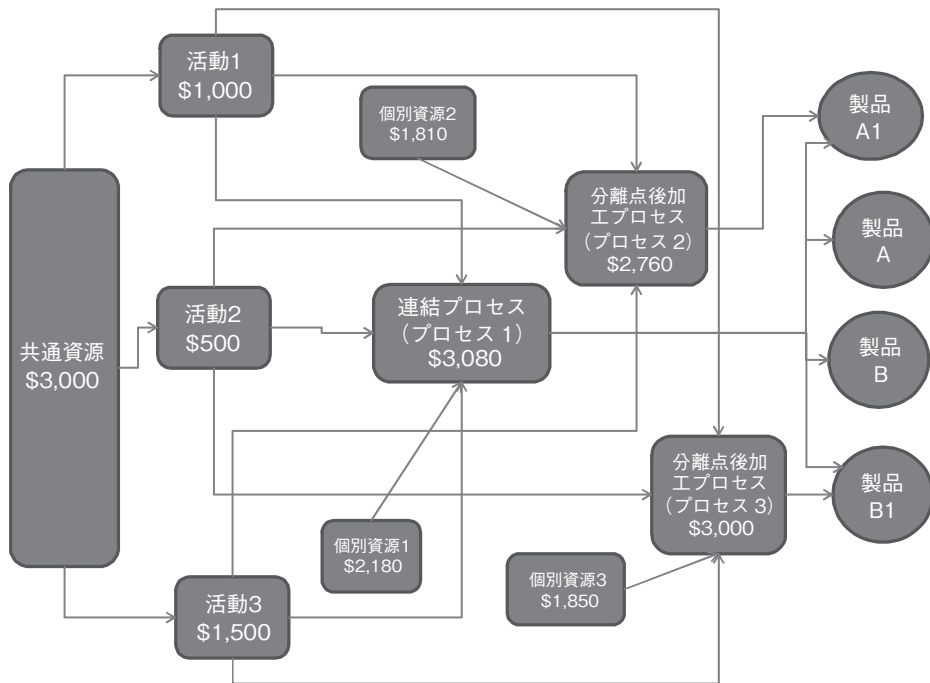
活動1
$1,000

個別資源2
$1,810

分離点後加工プロセス
（プロセス 2）
$2,760

製品
A1

製品
A

共通資源
$3,000

活動2
$500

連結プロセス
（プロセス 1）
$3,080

製品
B

分離点後加工プロセス
（プロセス 3）
$3,000

製品
B1

個別資源1
$2,180

個別資源3
$1,850

活動3
$1,500